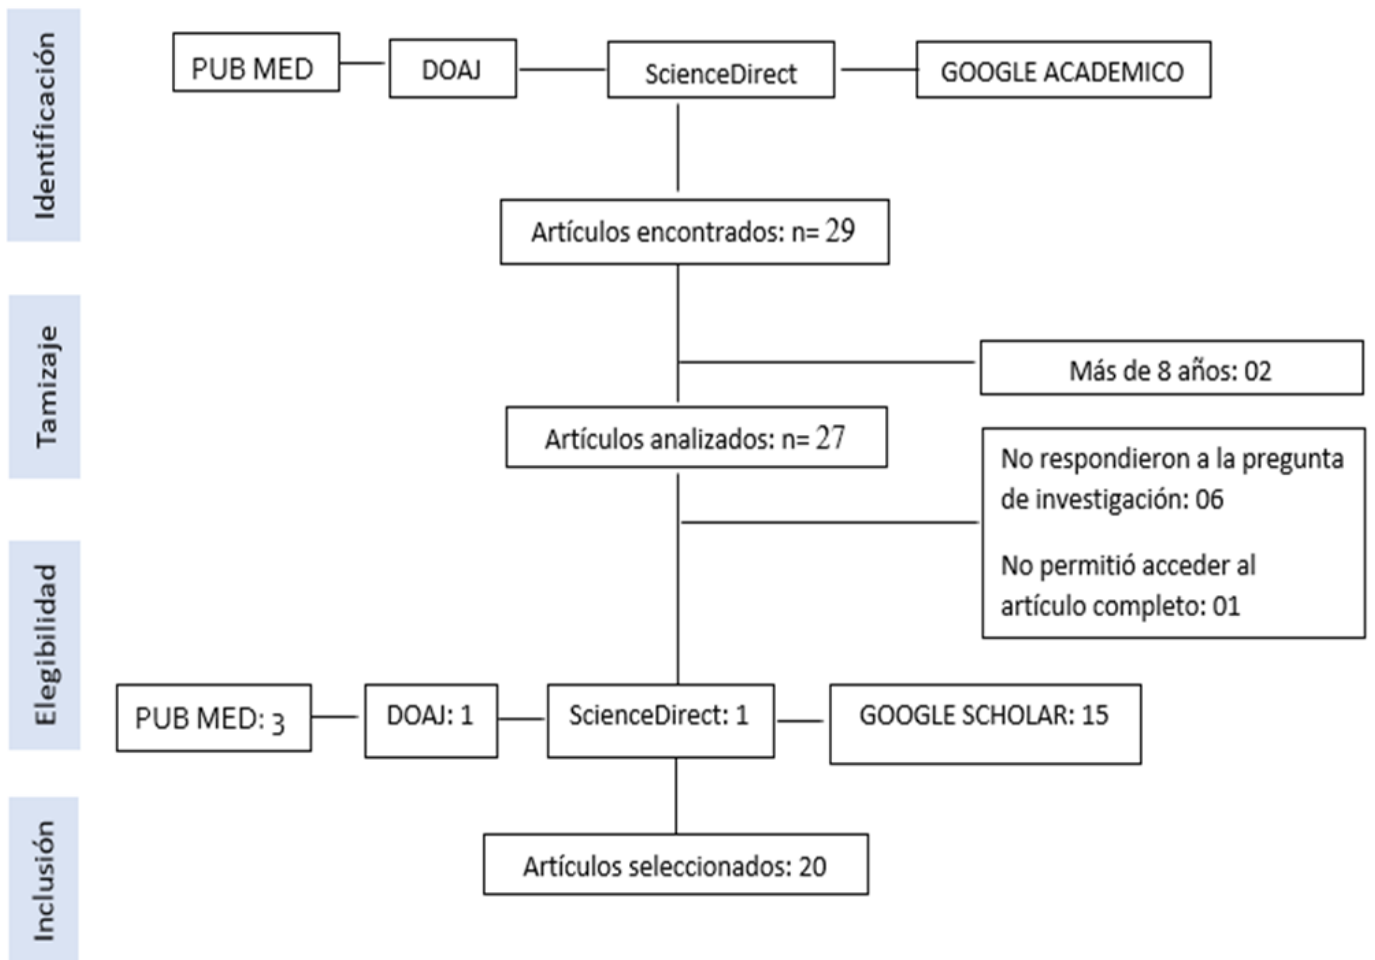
Identificación

PUB MED

DOAJ

ScienceDirect

GOOGLE ACADEMICO

Artículos encontrados: n= 29

Tamizaje

Más de 8 años: 02

Artículos analizados: n= 27

No respondieron a la pregunta de investigación: 06

No permitió acceder al artículo completo: 01

Elegibilidad

PUB MED: 3

DOAJ: 1

ScienceDirect: 1

GOOGLE SCHOLAR: 15

Inclusión

Artículos seleccionados: 20